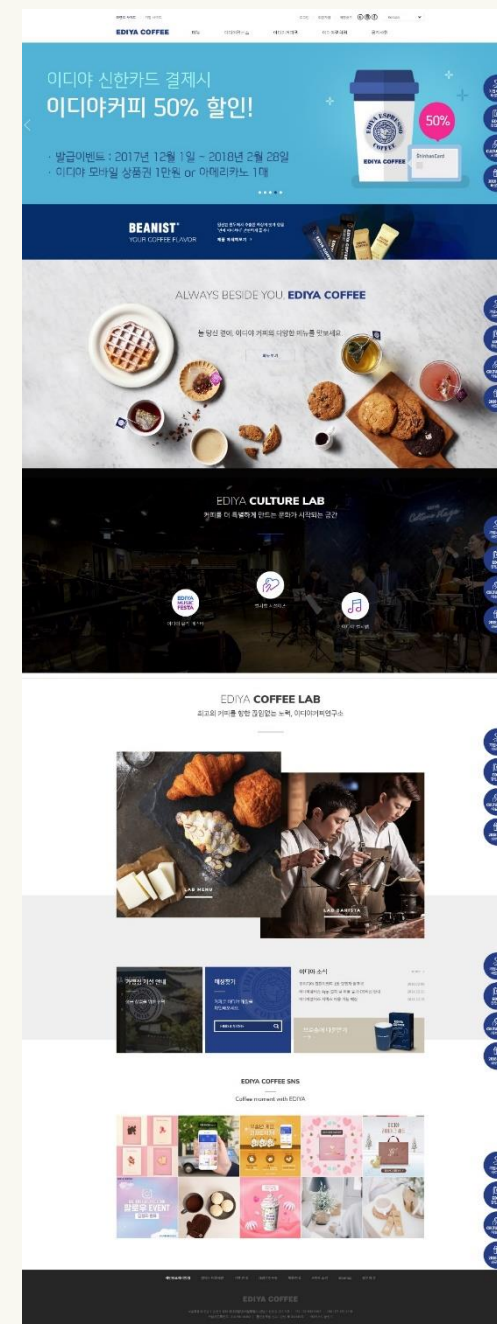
EDIYA COFFEE

이디야 신한카드 결제시
이디야커피 50% 할인!

· 발급이벤트 : 2017년 12월 1일 ~ 2018년 2월 28일
· 이디야 모바일 상품권 1만원 or 아메리카노 1매

50%

EDIYA COFFEE

BEANIST
YOUR COFFEE FLAVOR

ALWAYS BESIDE YOU, EDIYA COFFEE

EDIYA CULTURE LAB

EDIYA COFFEE LAB

LAB MENU

LAB BARISTA

EDIYA COFFEE SNS
Coffee moment with EDIYA

EVENT

EDIYA COFFEE